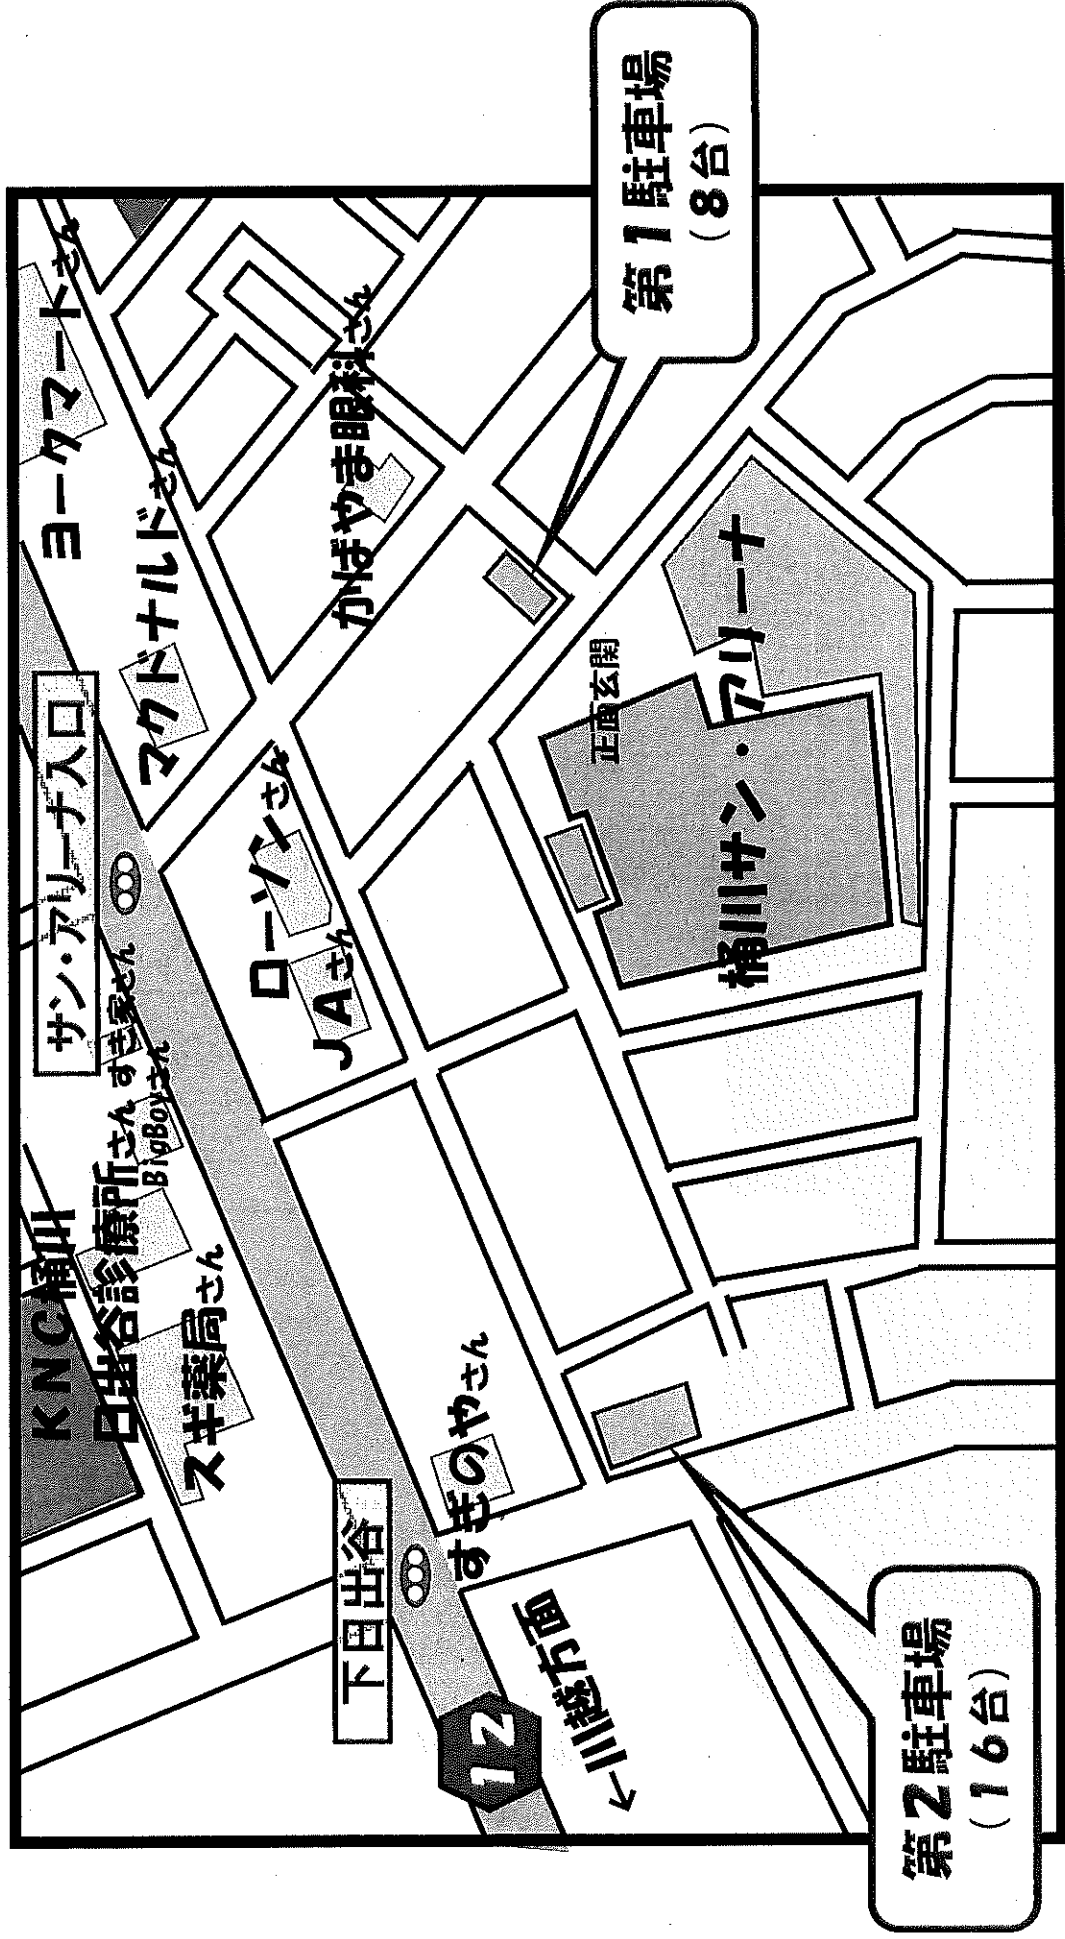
第1駐車場
（8台）

ヨークマートさん
かねやま眼科さん
マクドナルドさん
サン・アリーナ入口
ローソンさん
JAさん
正面玄関
桶川サン・アリーナ
サン家さん
すき家さん
BigBoyさん
KNC桶川
日出谷診療所さん
スギ薬局さん
下日出谷
すきのやさん
12
←川越市面

第2駐車場
（16台）